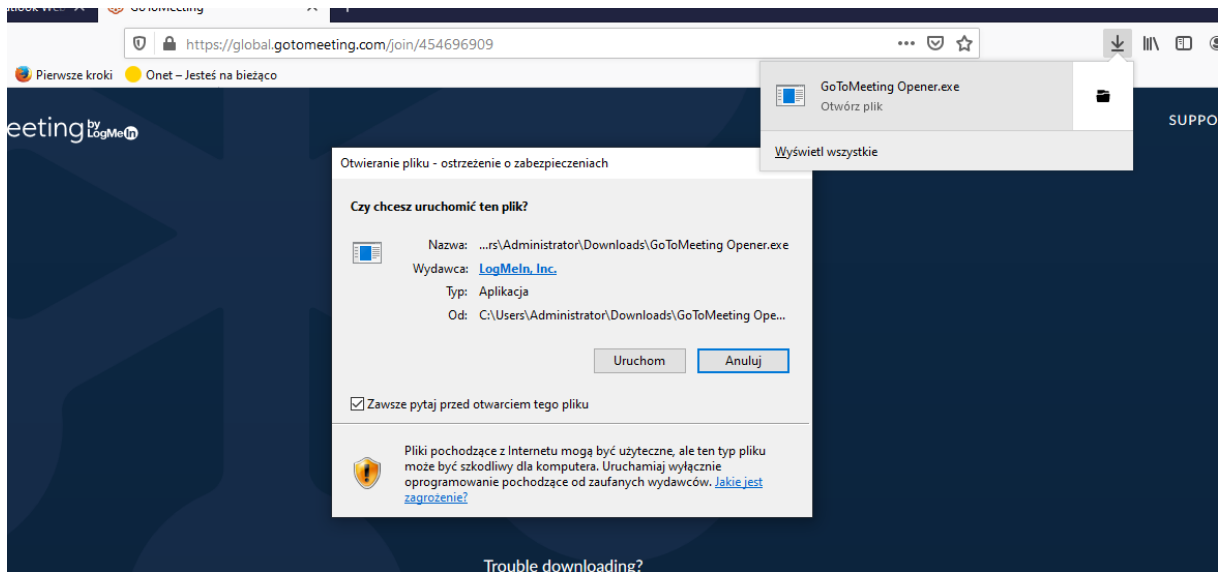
https://global.gotomeeting.com/join/454696909

Pierwsze kroki
Onet – Jesteś na bieżąco

eeting by LogMeIn

SUPPO

GoToMeeting Opener.exe
Otwórz plik

Wyświetl wszystkie

Otwieranie pliku - ostrzeżenie o zabezpieczeniach

Czy chcesz uruchomić ten plik?

Nazwa: ...rs\Administrator\Downloads\GoToMeeting Opener.exe
Wydawca: LogMeIn, Inc.
Typ: Aplikacja
Od: C:\Users\Administrator\Downloads\GoToMeeting Ope...

Uruchom
Anuluj

Zawsze pytaj przed otwarciem tego pliku

Pliki pochodzące z Internetu mogą być użyteczne, ale ten typ pliku może być szkodliwy dla komputera. Uruchamiaj wyłącznie oprogramowanie pochodzące od zaufanych wydawców. Jakie jest zagrożenie?

Trouble downloading?